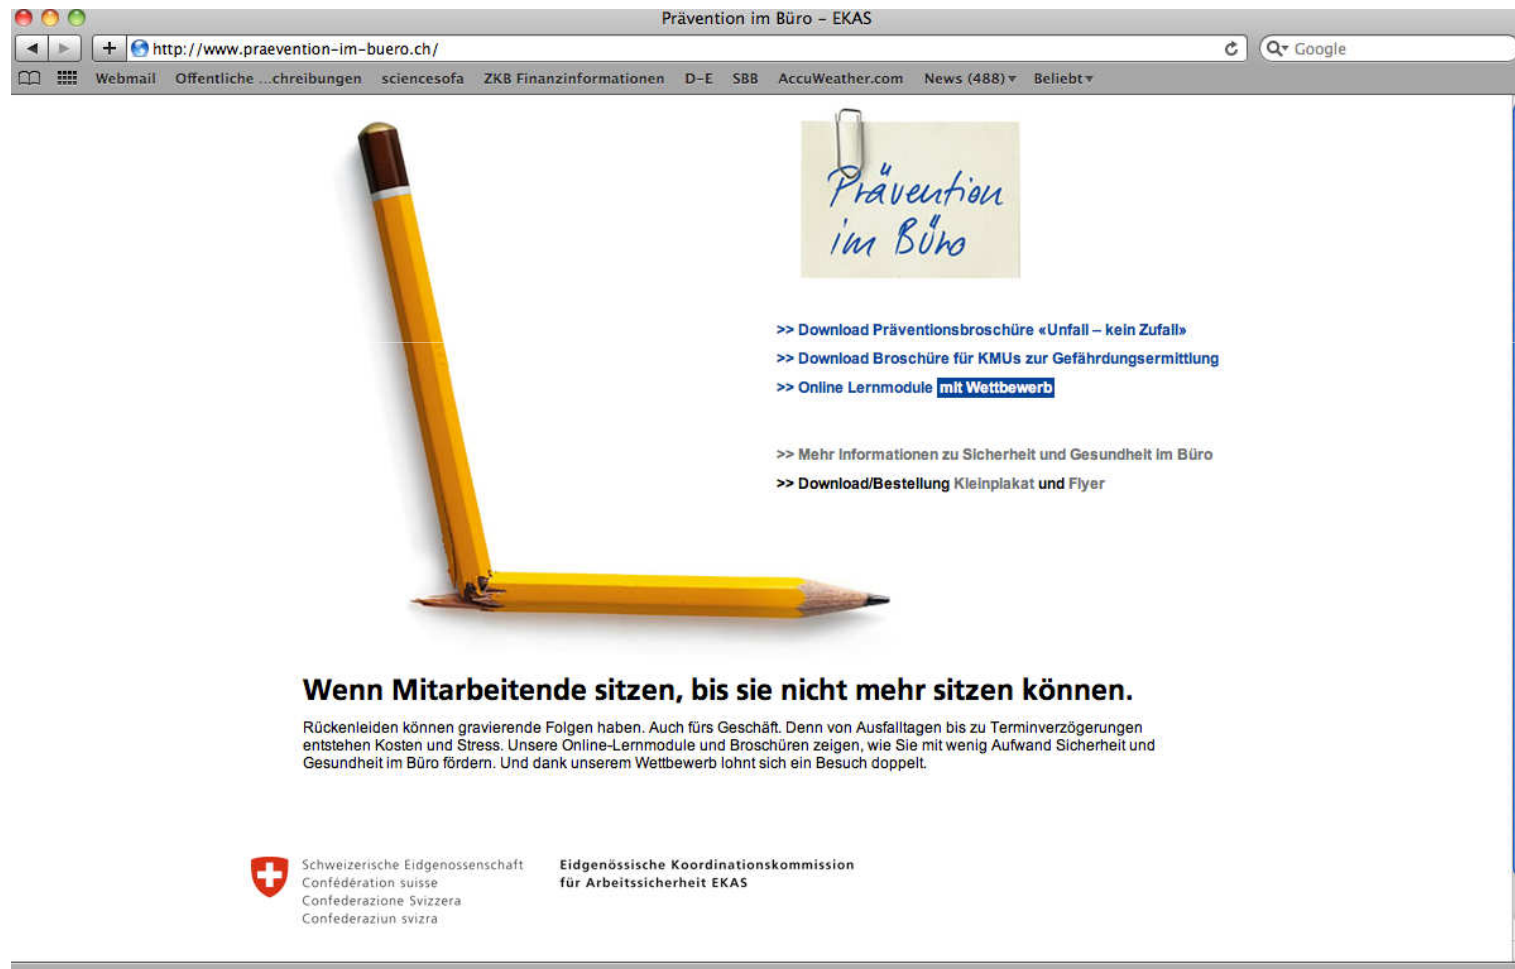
Prävention im Büro – EKAS

http://www.praevention-im-buero.ch/

Google

Webmail Öffentliche ...chreibungen sciencesofa ZKB Finanzinformationen D-E SBB AccuWeather.com News (488) Beliebt

Prävention im Büro

>> Download Präventionsbroschüre «Unfall – kein Zufall»
>> Download Broschüre für KMUs zur Gefährdungsermittlung
>> Online Lernmodule mit Wettbewerb

>> Mehr Informationen zu Sicherheit und Gesundheit im Büro
>> Download/Bestellung Kleinplakat und Flyer

Wenn Mitarbeitende sitzen, bis sie nicht mehr sitzen können.

Rückenleiden können gravierende Folgen haben. Auch fürs Geschäft. Denn von Ausfalltagen bis zu Terminverzögerungen entstehen Kosten und Stress. Unsere Online-Lernmodule und Broschüren zeigen, wie Sie mit wenig Aufwand Sicherheit und Gesundheit im Büro fördern. Und dank unserem Wettbewerb lohnt sich ein Besuch doppelt.

Schweizerische Eidgenossenschaft
Confédération suisse
Confederazione Svizzera
Confederaziun svizra

Eidgenössische Koordinationskommission
für Arbeitssicherheit EKAS